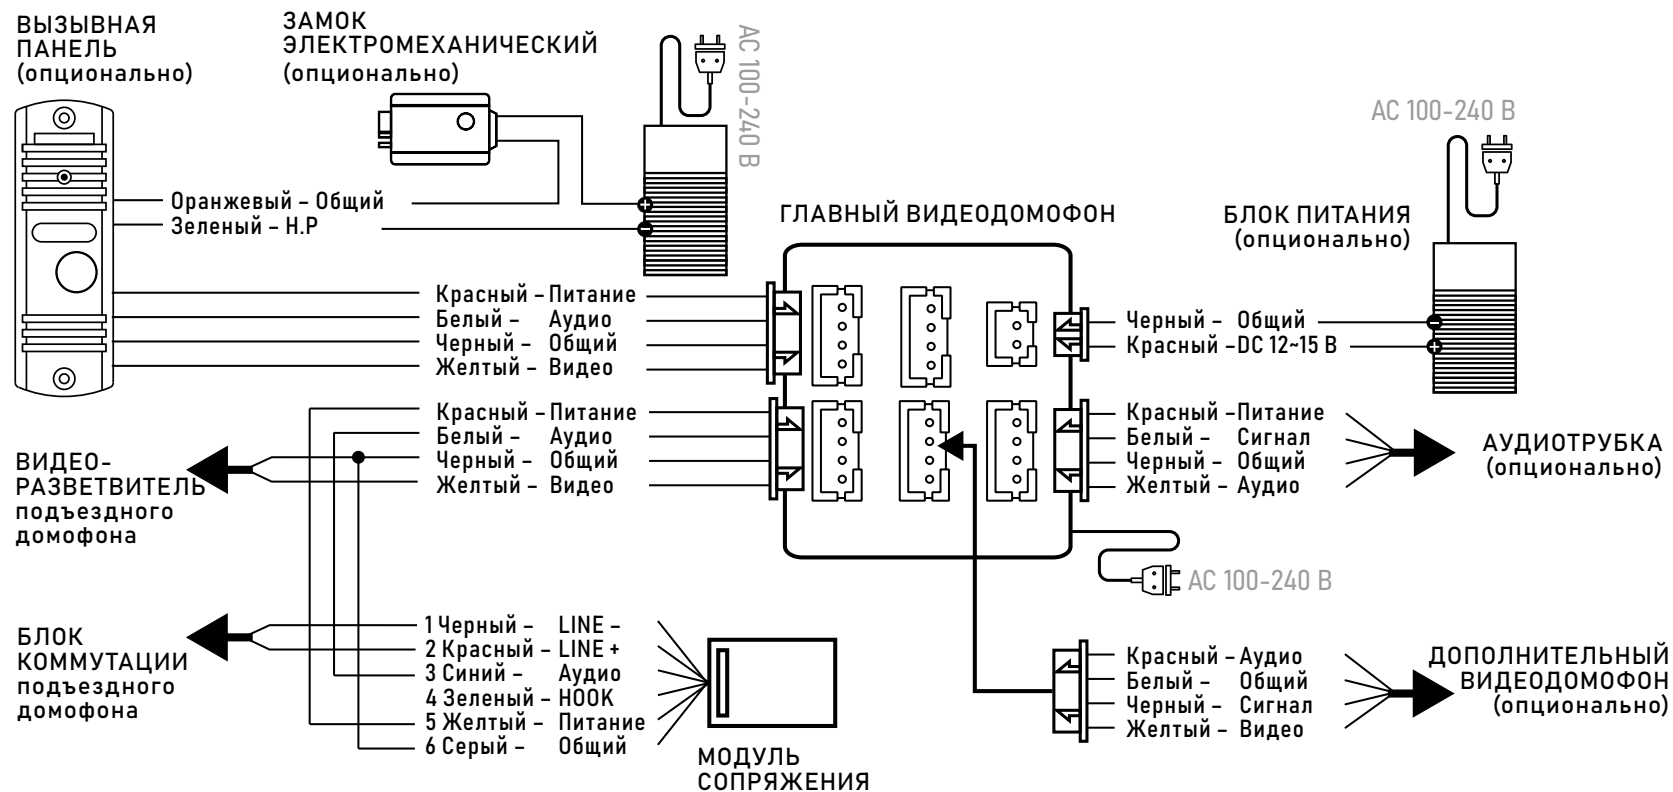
ВЫЗЫВНАЯ ПАНЕЛЬ (опционально)

ЗАМОК ЭЛЕКТРОМЕХАНИЧЕСКИЙ (опционально)

AC 100-240 В

Оранжевый – Общий
Зеленый – Н.Р

ГЛАВНЫЙ ВИДЕОДОМОФОН

AC 100-240 В

БЛОК ПИТАНИЯ (опционально)

Красный – Питание
Белый – Аудио
Черный – Общий
Желтый – Видео

Черный – Общий
Красный – DC 12~15 В

Красный – Питание
Белый – Аудио
Черный – Общий
Желтый – Видео

Красный – Питание
Белый – Сигнал
Черный – Общий
Желтый – Аудио

АУДИОТРУБКА (опционально)

ВИДЕО-РАЗВЕТВИТЕЛЬ подъездного домофона

AC 100-240 В

БЛОК КОММУТАЦИИ подъездного домофона

1 Черный – LINE –
2 Красный – LINE +
3 Синий – Аудио
4 Зеленый – HOOK
5 Желтый – Питание
6 Серый – Общий

МОДУЛЬ СОПРЯЖЕНИЯ

Красный – Аудио
Белый – Общий
Черный – Сигнал
Желтый – Видео

ДОПОЛНИТЕЛЬНЫЙ ВИДЕОДОМОФОН (опционально)